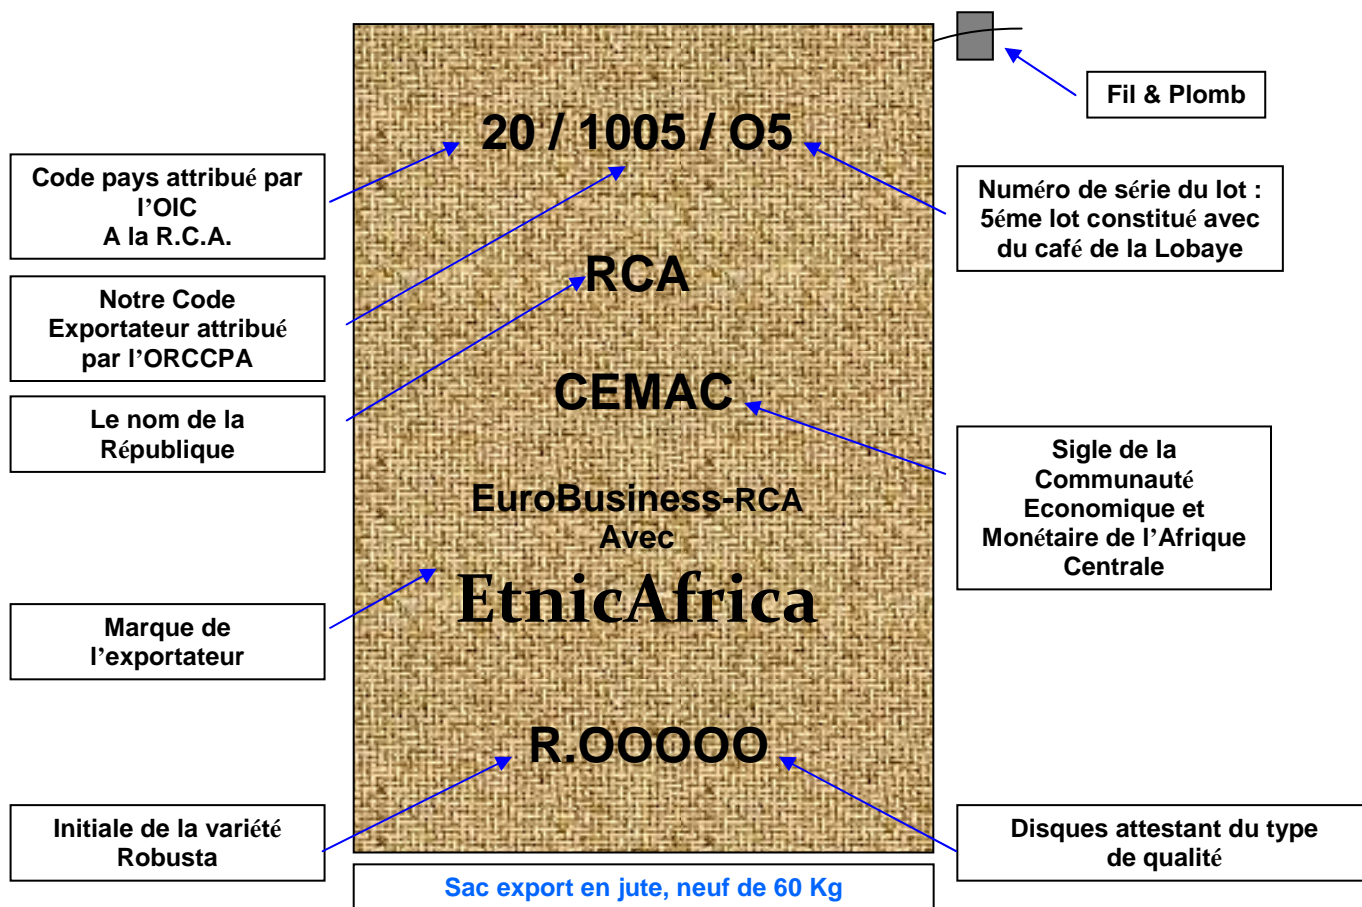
Fil & Plomb

20 / 1005 / O5

Code pays attribué par l'OIC A la R.C.A.

Numéro de série du lot : 5éme lot constitué avec du café de la Lobaye

Notre Code Exportateur attribué par l'ORCCPA

RCA

Le nom de la République

CEMAC

Sigle de la Communauté Economique et Monétaire de l'Afrique Centrale

EuroBusiness-RCA
Avec
EtnicAfrica

Marque de l'exportateur

R.OOOOO

Initiale de la variété Robusta

Disques attestant du type de qualité

Sac export en jute, neuf de 60 Kg